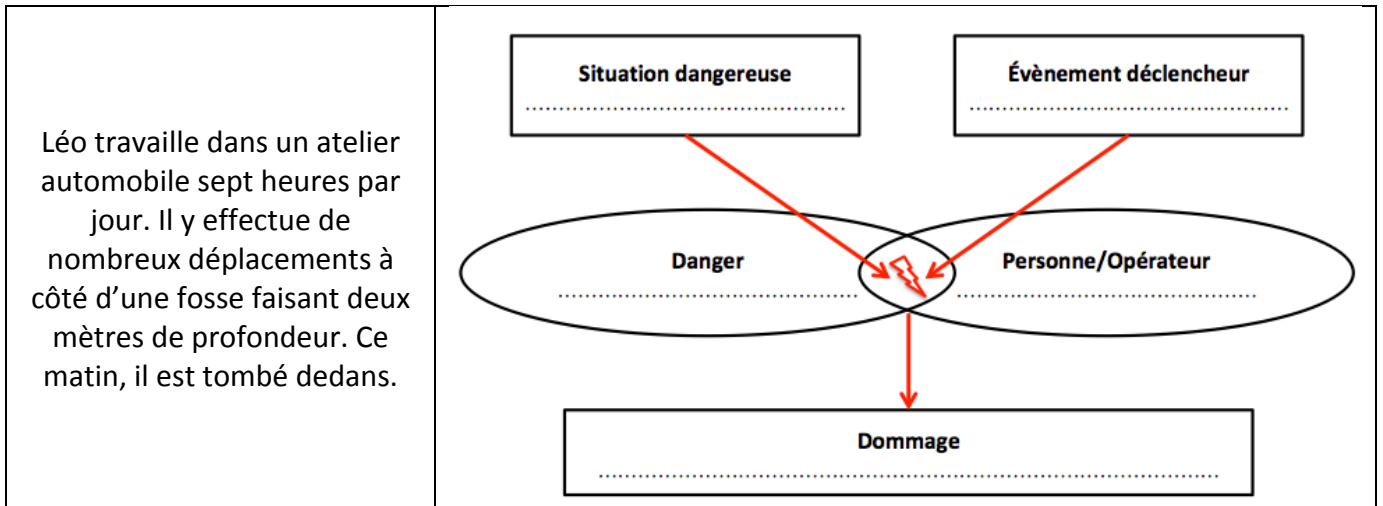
Léo travaille dans un atelier automobile sept heures par jour. Il y effectue de nombreux déplacements à côté d'une fosse faisant deux mètres de profondeur. Ce matin, il est tombé dedans.

Situation dangereuse
..........................................

Évènement déclencheur
..........................................

Danger
..........................................

Personne/Opérateur
..........................................

Dommage
..........................................